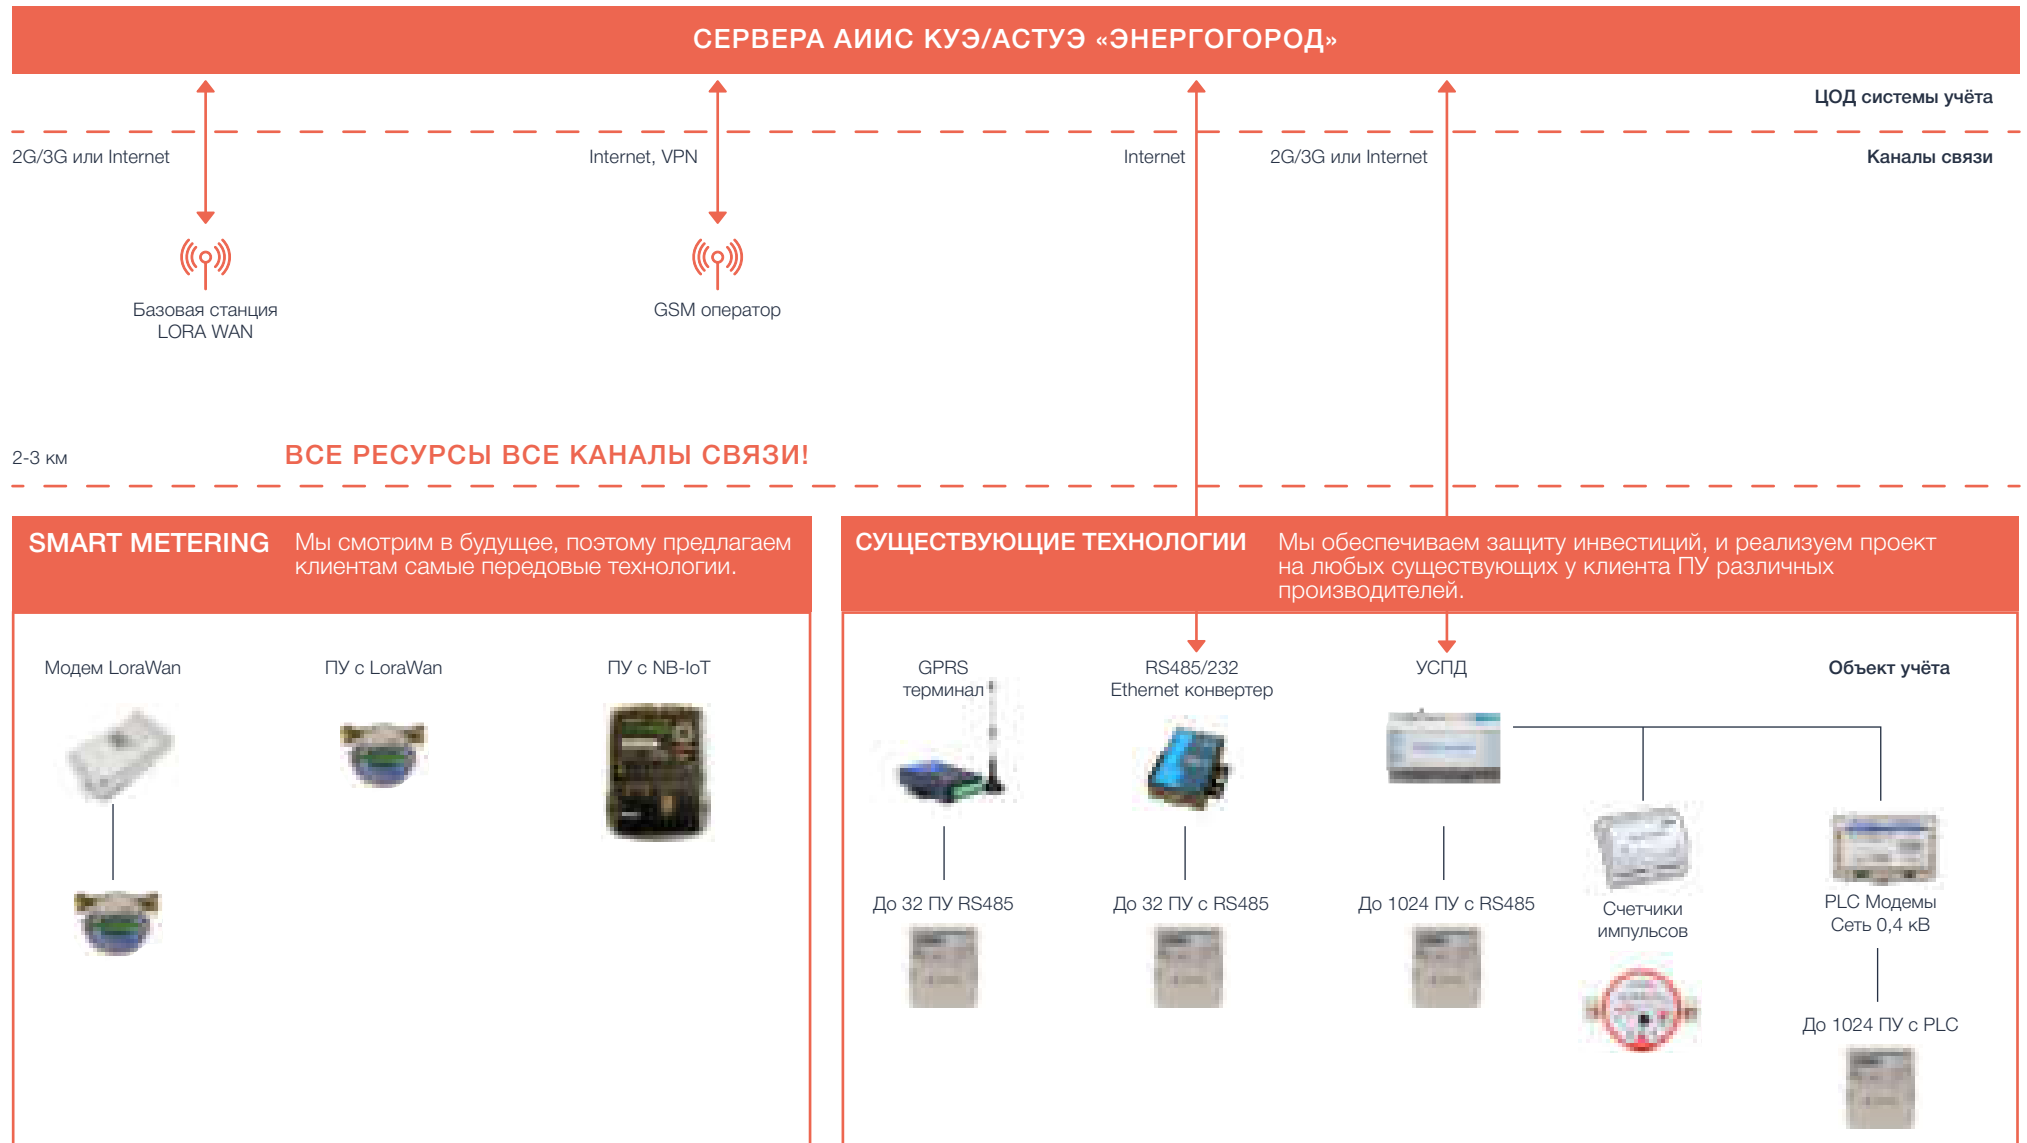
СЕРВЕРА АИИС КУЭ/АСТУЭ «ЭНЕРГОГОРОД»

ЦОД системы учёта

2G/3G или Internet

Internet, VPN

Internet

2G/3G или Internet

Каналы связи

Базовая станция LORA WAN

GSM оператор

2-3 км

ВСЕ РЕСУРСЫ ВСЕ КАНАЛЫ СВЯЗИ!

SMART METERING

Мы смотрим в будущее, поэтому предлагаем клиентам самые передовые технологии.

СУЩЕСТВУЮЩИЕ ТЕХНОЛОГИИ

Мы обеспечиваем защиту инвестиций, и реализуем проект на любых существующих у клиента ПУ различных производителей.

Модем LoraWan

ПУ с LoraWan

ПУ с NB-IoT

GPRS терминал

RS485/232 Ethernet конвертер

УСПД

Объект учёта

До 32 ПУ RS485

До 32 ПУ с RS485

До 1024 ПУ с RS485

Счетчики импульсов

PLC Модемы Сеть 0,4 кВ

До 1024 ПУ с PLC